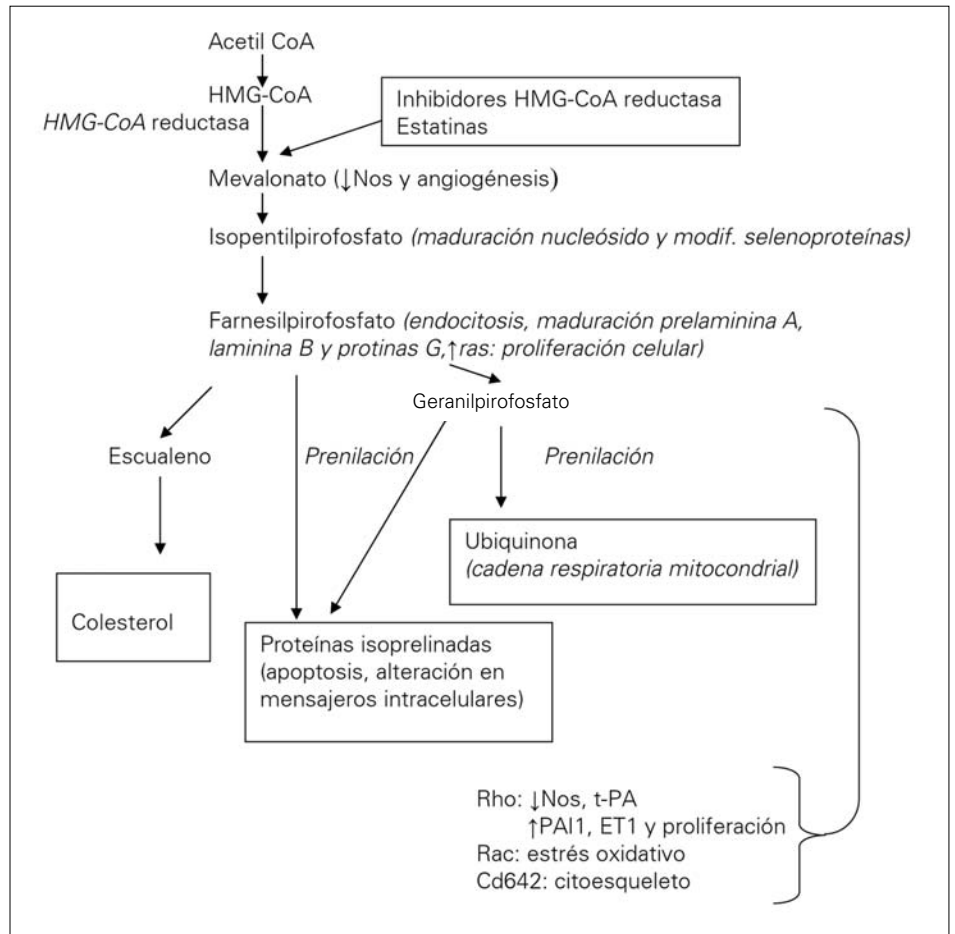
Acetil CoA

HMG-CoA

*HMG-CoA* reductasa

Inhibidores HMG-CoA reductasa
Estatinas

Mevalonato (↓Nos y angiogénesis)

Isopentilpirofosfato *(maduración nucleósido y modif. selenoproteínas)*

Farnesilpirofosfato *(endocitosis, maduración prelaminina A, laminina B y protinas G,↑ras: proliferación celular)*

Geranilpirofosfato

Escualeno

*Prenilación*

*Prenilación*

Ubiquinona
*(cadena respiratoria mitocondrial)*

Colesterol

Proteínas isoprelinadas (apoptosis, alteración en mensajeros intracelulares)

Rho: ↓Nos, t-PA
↑PAI1, ET1 y proliferación
Rac: estrés oxidativo
Cd642: citoesqueleto